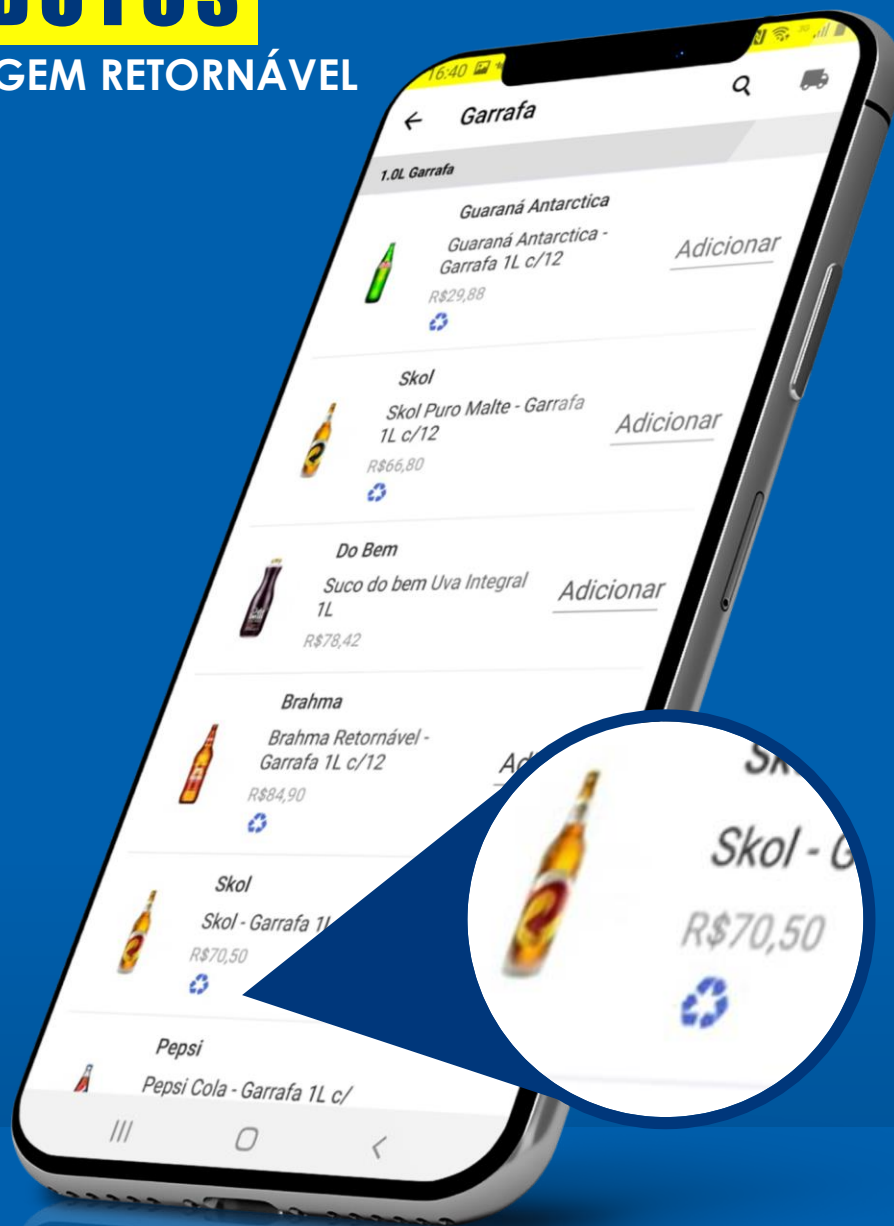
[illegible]
GEM RETORNÁVEL

16:40

Garrafa

1.0L Garrafa

Guaraná Antarctica
Guaraná Antarctica - Garrafa 1L c/12
R$29,88
Adicionar

Skol
Skol Puro Malte - Garrafa 1L c/12
R$66,80
Adicionar

Do Bem
Suco do bem Uva Integral 1L
R$78,42
Adicionar

Brahma
Brahma Retornável - Garrafa 1L c/12
R$84,90
Ad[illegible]

Skol
Skol - Garrafa 1L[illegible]
R$70,50

Pepsi
Pepsi Cola - Garrafa 1L c/

Sk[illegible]
Skol - G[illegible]
R$70,50